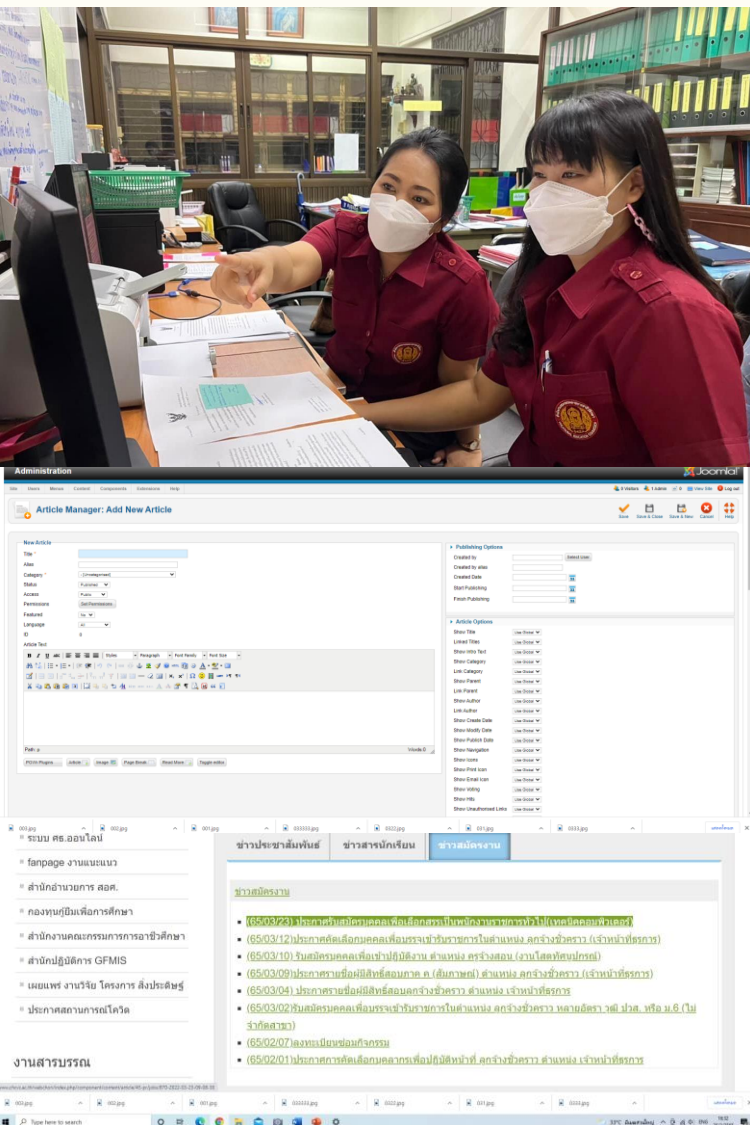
Administration
Joomla!

Site Users Menus Content Components Extensions Help

Article Manager: Add New Article

Save Save & Close Save & New Cancel Help

New Article
Title *
Alias
Category * - Uncategorised
Status Published
Access Public
Permissions Set Permissions
Featured No
Language All
ID 0
Article Text

Path: p
Words: 0

Publishing Options
Created by Select User
Created by alias
Created Date
Start Publishing
Finish Publishing

Article Options
Show Title Use Global
Linked Titles Use Global
Show Intro Text Use Global
Show Category Use Global
Link Category Use Global
Show Parent Use Global
Link Parent Use Global
Show Author Use Global
Link Author Use Global
Show Create Date Use Global
Show Modify Date Use Global
Show Publish Date Use Global
Show Navigation Use Global
Show Icons Use Global
Show Print Icon Use Global
Show Email Icon Use Global
Show Voting Use Global
Show Hits Use Global
Show Unauthorised Links Use Global

003.jpg 002.jpg 001.jpg 333333.jpg 0022.jpg 001.jpg 0033.jpg

ระบบ ศธ.ออนไลน์
fanpage งานแนะแนว
สำนักอำนวยการ สอศ.
กองทุนกู้ยืมเพื่อการศึกษา
สำนักงานคณะกรรมการการอาชีวศึกษา
สำนักปฏิบัติการ GFMIS
เผยแพร่ งานวิจัย โครงการ สิ่งประดิษฐ์
ประกาศสถานการณ์โควิด

งานสารบรรณ

ข่าวประชาสัมพันธ์ ข่าวสารนักเรียน ข่าวสมัครงาน

ข่าวสมัครงาน

(65/03/23) ประกาศรับสมัครบุคคลเพื่อเลือกสรรเป็นพนักงานราชการทั่วไป(เทคนิคคอมพิวเตอร์)
(65/03/12)ประกาศคัดเลือกบุคคลเพื่อบรรจุเข้ารับราชการในตำแหน่ง ลูกจ้างชั่วคราว (เจ้าหน้าที่ธุรการ)
(65/03/10) รับสมัครบุคคลเพื่อเข้าปฏิบัติงาน ตำแหน่ง ครูจ้างสอน (งานโสตทัศนูปกรณ์)
(65/03/09)ประกาศรายชื่อผู้มีสิทธิ์สอบภาค ค (สัมภาษณ์) ตำแหน่ง ลูกจ้างชั่วคราว (เจ้าหน้าที่ธุรการ)
(65/03/04) ประกาศรายชื่อผู้มีสิทธิ์สอบลูกจ้างชั่วคราว ตำแหน่ง เจ้าหน้าที่ธุรการ
(65/03/02)รับสมัครบุคคลเพื่อบรรจุเข้ารับราชการในตำแหน่ง ลูกจ้างชั่วคราว หลายอัตรา วฒิ ปวส. หรือ ม.6 (ไม่จำกัดสาขา)
(65/02/07)ลงทะเบียนซ่อมกิจกรรม
(65/02/01)ประกาศการคัดเลือกบุคลากรเพื่อปฏิบัติหน้าที่ ลูกจ้างชั่วคราว ตำแหน่ง เจ้าหน้าที่ธุรการ

003.jpg 002.jpg 001.jpg 333333.jpg 0022.jpg 001.jpg 0033.jpg

Type here to search
33°C ENG